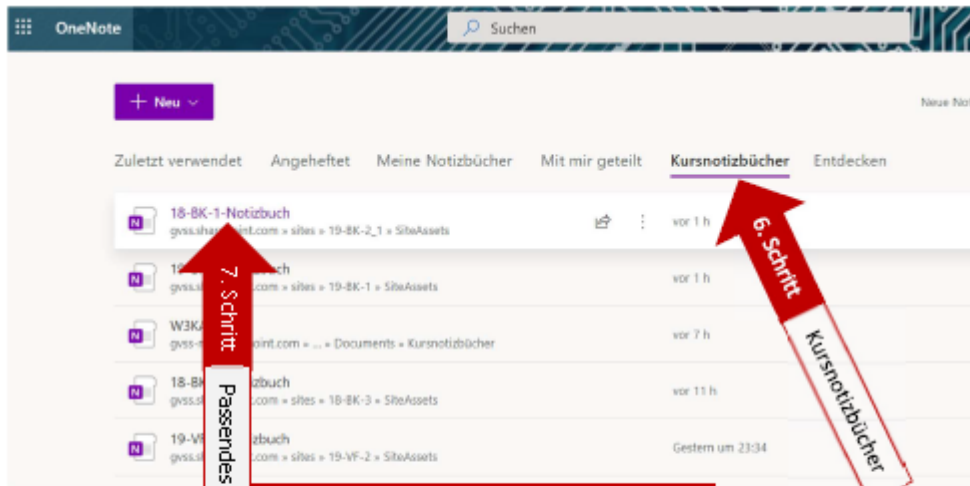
OneNote

Suchen

Neu

Neue No

Zuletzt verwendet Angeheftet Meine Notizbücher Mit mir geteilt Kursnotizbücher Entdecken

18-8K-1-Notizbuch
gvss.sha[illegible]int.com » sites » 19-8K-2_1 » SiteAssets
vor 1 h

19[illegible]ch
gvss.s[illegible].com » sites » 19-8K-1 » SiteAssets
vor 1 h

W3KA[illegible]
gvss-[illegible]oint.com » ... » Documents » Kursnotizbücher
vor 7 h

18-8K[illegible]zbuch
gvss.s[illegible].com » sites » 18-8K-3 » SiteAssets
vor 11 h

19-VF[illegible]zbuch
gvss.s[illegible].com » sites » 19-VF-2 » SiteAssets
Gestern um 23:34

7. Schritt

Passendes

6. Schritt

Kursnotizbücher